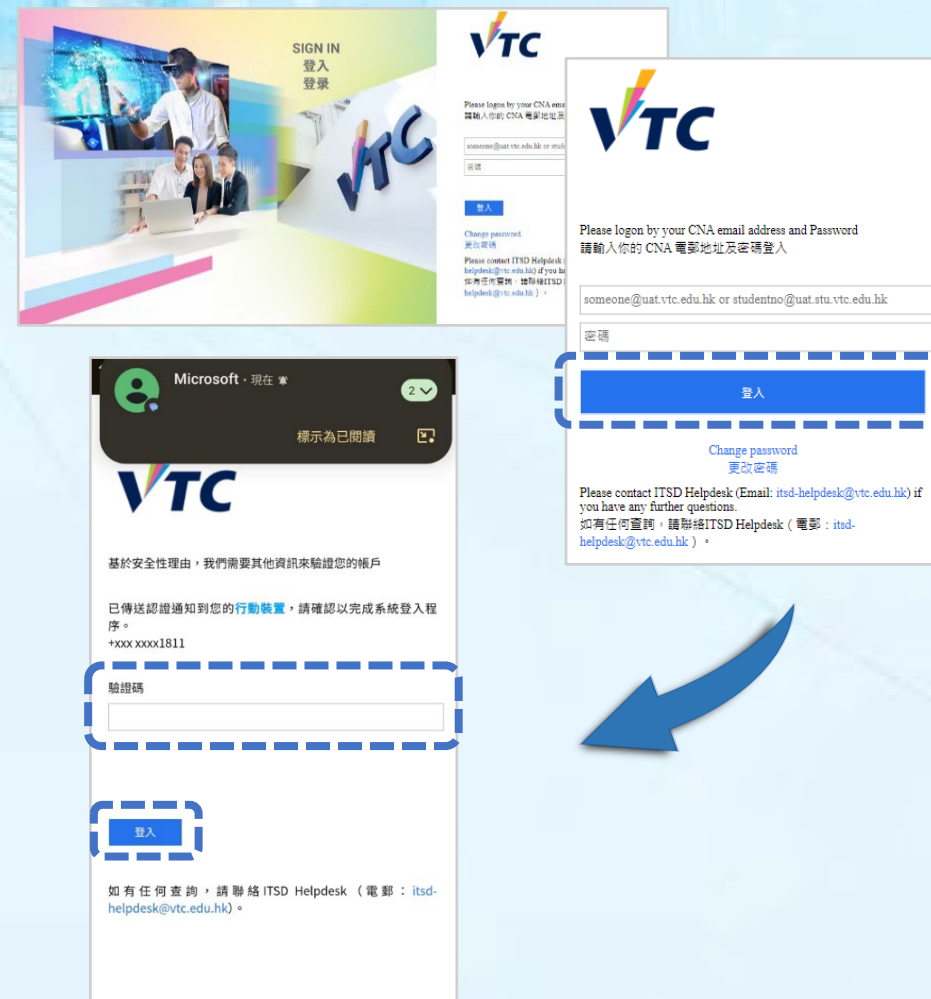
SIGN IN
登入
登录

VTC

Please logon by your CNA email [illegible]
請輸入你的 CNA 電郵地址及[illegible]

someone@uat.vtc.edu.hk or stude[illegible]
密碼

登入

Change password
更改密碼

Please contact ITSD Helpdesk ([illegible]
helpdesk@vtc.edu.hk) if you h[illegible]
如有任何查詢，請聯絡ITSD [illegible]
helpdesk@vtc.edu.hk）。

VTC

Please logon by your CNA email address and Password
請輸入你的 CNA 電郵地址及密碼登入

someone@uat.vtc.edu.hk or studentno@uat.stu.vtc.edu.hk
密碼

登入

Change password
更改密碼

Please contact ITSD Helpdesk (Email: itsd-helpdesk@vtc.edu.hk) if you have any further questions.
如有任何查詢，請聯絡ITSD Helpdesk（電郵：itsd-helpdesk@vtc.edu.hk）。

Microsoft · 現在
2
標示為已閱讀

VTC

基於安全性理由，我們需要其他資訊來驗證您的帳戶

已傳送認證通知到您的行動裝置，請確認以完成系統登入程序。
+xxx xxxx1811

驗證碼

登入

如有任何查詢，請聯絡 ITSD Helpdesk（電郵：itsd-helpdesk@vtc.edu.hk）。